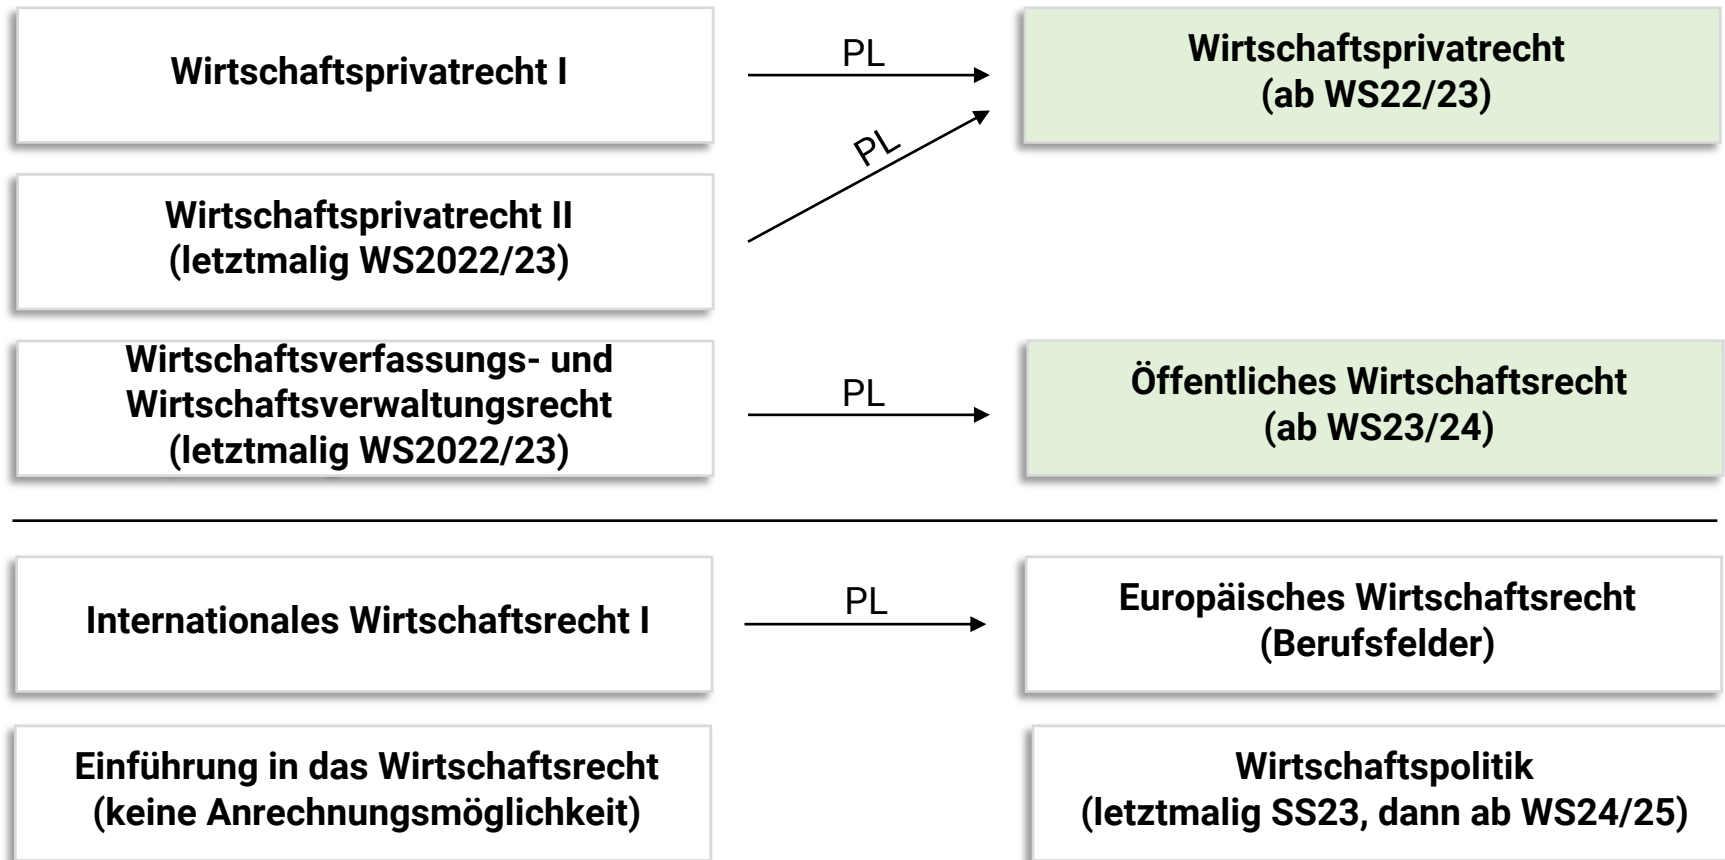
Wirtschaftsprivatrecht I

PL

Wirtschaftsprivatrecht
(ab WS22/23)

PL

Wirtschaftsprivatrecht II
(letztmalig WS2022/23)

Wirtschaftsverfassungs- und Wirtschaftsverwaltungsrecht
(letztmalig WS2022/23)

PL

Öffentliches Wirtschaftsrecht
(ab WS23/24)

Internationales Wirtschaftsrecht I

PL

Europäisches Wirtschaftsrecht
(Berufsfelder)

Einführung in das Wirtschaftsrecht
(keine Anrechnungsmöglichkeit)

Wirtschaftspolitik
(letztmalig SS23, dann ab WS24/25)